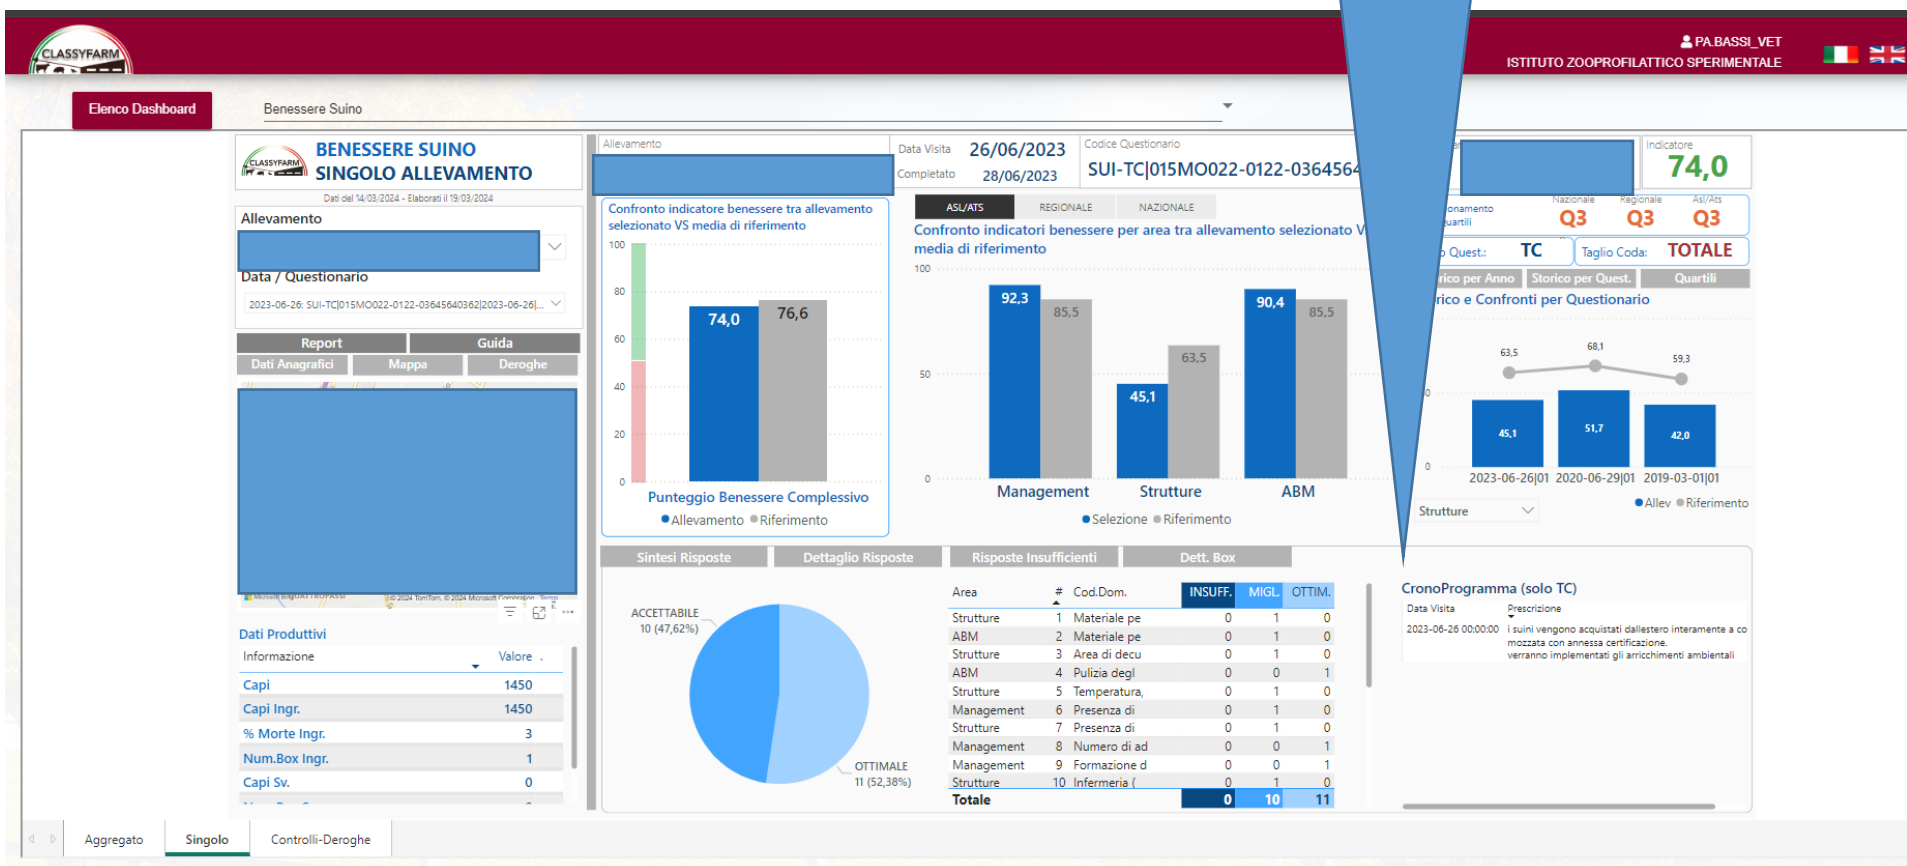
CLASSYFARM

PA.BASSI_VET
ISTITUTO ZOOPROFILATTICO SPERIMENTALE

Elenco Dashboard

Benessere Suino

BENESSERE SUINO
SINGOLO ALLEVAMENTO
Dati del 14/03/2024 - Elaborati il 19/03/2024

Allevamento

Data / Questionario
2023-06-26: SUI-TC|015MO022-0122-03645640362|2023-06-26|...

Report
Guida
Dati Anagrafici
Mappa
Deroghe

Dati Produttivi
| Informazione | Valore |
|---|---|
| Capi | 1450 |
| Capi Ingr. | 1450 |
| % Morte Ingr. | 3 |
| Num.Box Ingr. | 1 |
| Capi Sv. | 0 |

Allevamento

Data Visita 26/06/2023
Completato 28/06/2023

Codice Questionario
SUI-TC|015MO022-0122-0364564

Indicatore
74,0

Confronto indicatore benessere tra allevamento selezionato VS media di riferimento
100
80
60
40
20
0
74,0
76,6
Punteggio Benessere Complessivo
Allevamento Riferimento

ASL/ATS REGIONALE NAZIONALE
Confronto indicatori benessere per area tra allevamento selezionato V media di riferimento
100
50
0
92,3 85,5
45,1 63,5
90,4 85,5
Management Strutture ABM
Selezione Riferimento

onamento uartili
Nazionale Q3 Regionale Q3 Asl/Ats Q3
Quest.: TC
Taglio Coda: TOTALE
rico per Anno Storico per Quest. Quartili
rico e Confronti per Questionario
63,5 68,1 59,3
45,1 51,7 42,0
0
2023-06-26|01 2020-06-29|01 2019-03-01|01
Allev Riferimento
Strutture

Sintesi Risposte
Dettaglio Risposte
Risposte Insufficienti
Dett. Box

ACCETTABILE
10 (47,62%)
OTTIMALE
11 (52,38%)

| Area | # | Cod.Dom. | INSUFF. | MIGL. | OTTIM. |
|---|---|---|---|---|---|
| Strutture | 1 | Materiale pe | 0 | 1 | 0 |
| ABM | 2 | Materiale pe | 0 | 1 | 0 |
| Strutture | 3 | Area di decu | 0 | 1 | 0 |
| ABM | 4 | Pulizia degl | 0 | 0 | 1 |
| Strutture | 5 | Temperatura, | 0 | 1 | 0 |
| Management | 6 | Presenza di | 0 | 1 | 0 |
| Strutture | 7 | Presenza di | 0 | 1 | 0 |
| Management | 8 | Numero di ad | 0 | 0 | 1 |
| Management | 9 | Formazione d | 0 | 0 | 1 |
| Strutture | 10 | Infermeria ( | 0 | 1 | 0 |
| Totale | | | 0 | 10 | 11 |

CronoProgramma (solo TC)
Data Visita Prescrizione
2023-06-26 00:00:00 i suini vengono acquistati dallestero interamente a co mozzata con annessa certificazione. verranno implementati gli arricchimenti ambientali

Aggregato Singolo Controlli-Deroghe